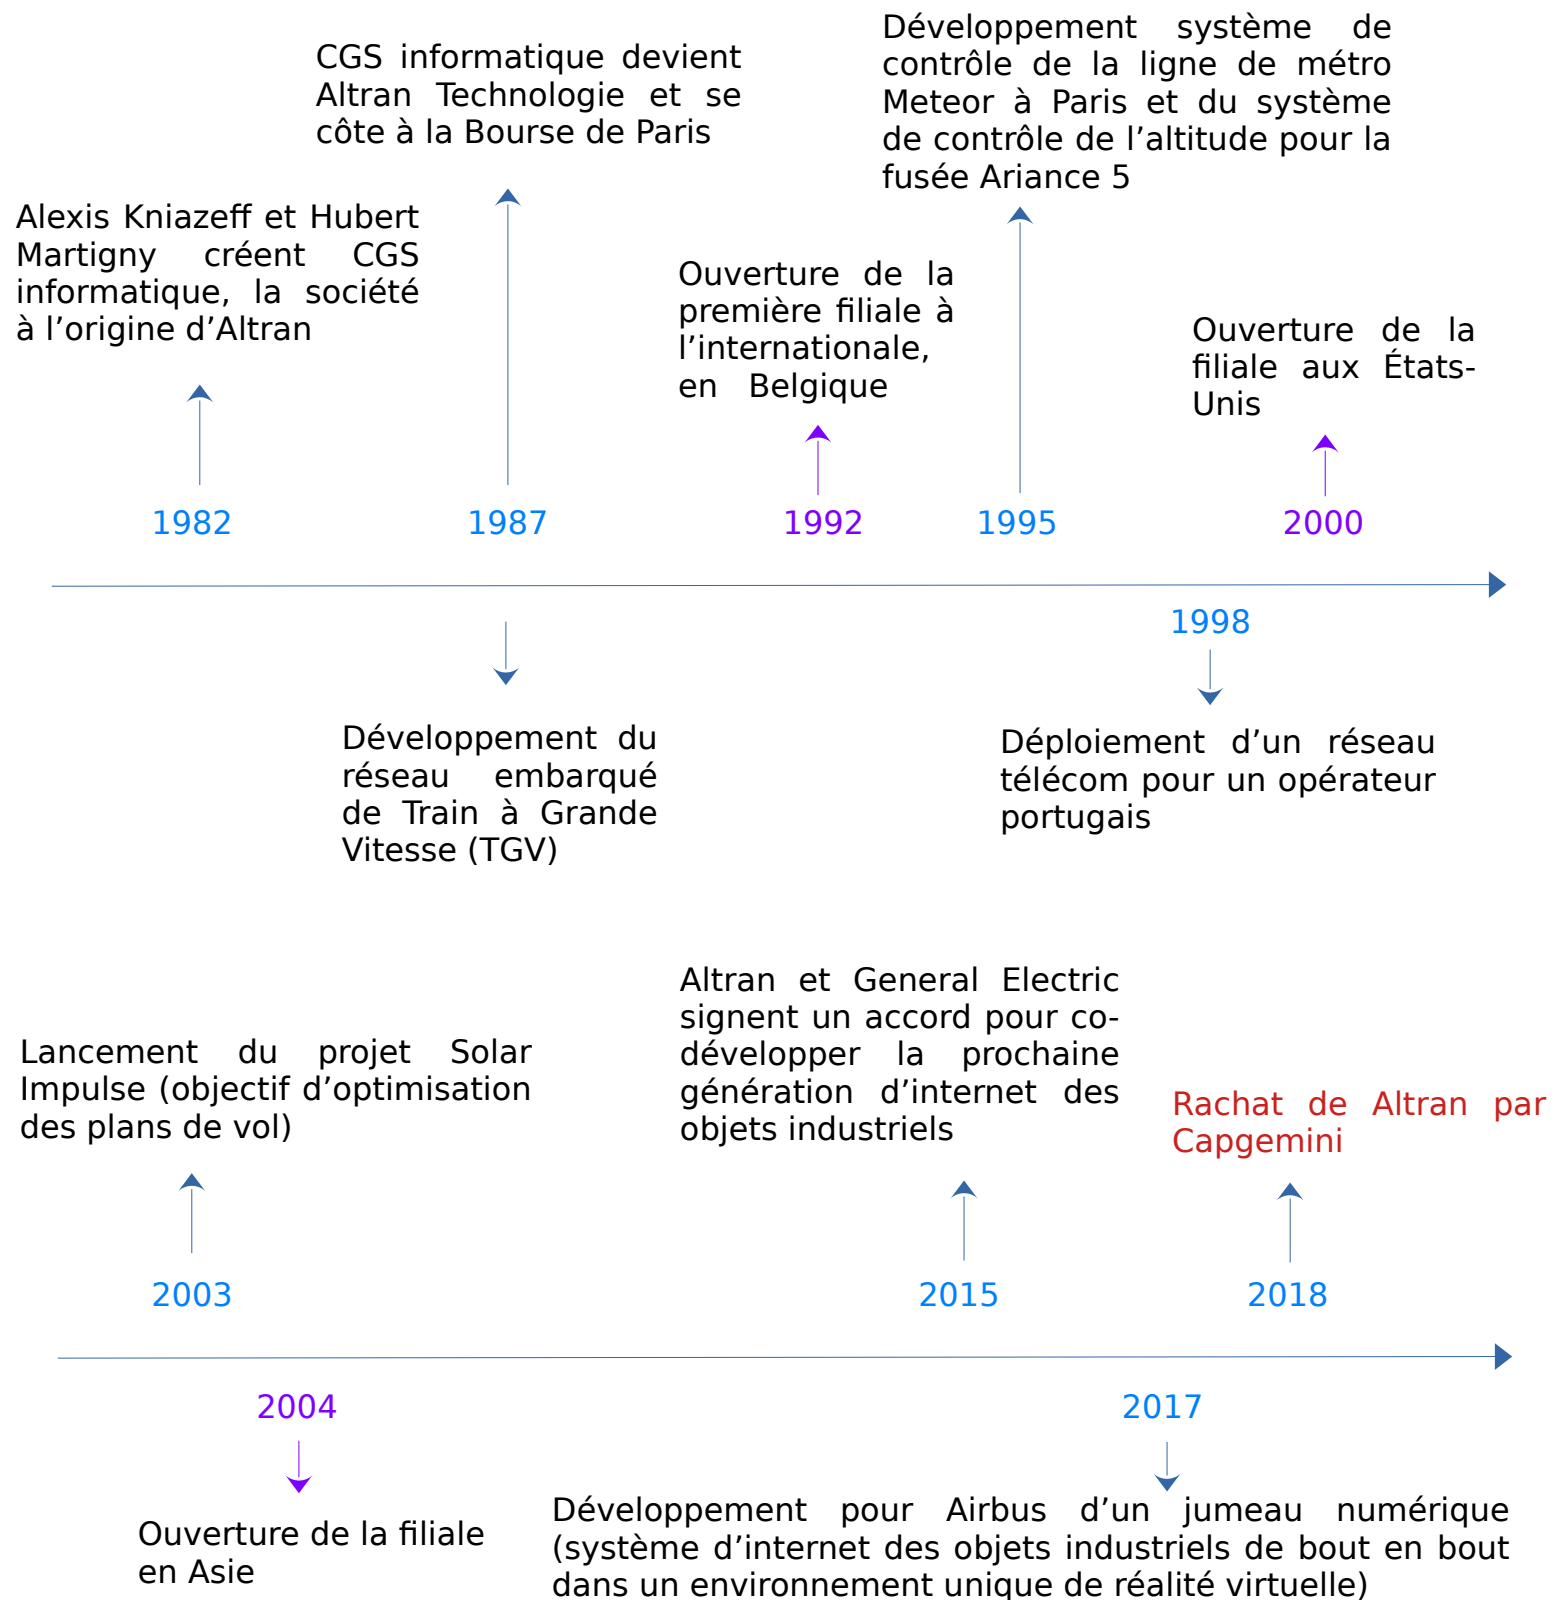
CGS informatique devient Altran Technologie et se côte à la Bourse de Paris

Développement système de contrôle de la ligne de métro Meteor à Paris et du système de contrôle de l'altitude pour la fusée Ariance 5

Alexis Kniazeff et Hubert Martigny créent CGS informatique, la société à l'origine d'Altran

Ouverture de la première filiale à l'internationale, en Belgique

Ouverture de la filiale aux États-Unis

1982

1987

1992

1995

2000

1998

Développement du réseau embarqué de Train à Grande Vitesse (TGV)

Déploiement d'un réseau télécom pour un opérateur portugais

Altran et General Electric signent un accord pour co-développer la prochaine génération d'internet des objets industriels

Lancement du projet Solar Impulse (objectif d'optimisation des plans de vol)

Rachat de Altran par Capgemini

2003

2015

2018

2004

2017

Ouverture de la filiale en Asie

Développement pour Airbus d'un jumeau numérique (système d'internet des objets industriels de bout en bout dans un environnement unique de réalité virtuelle)